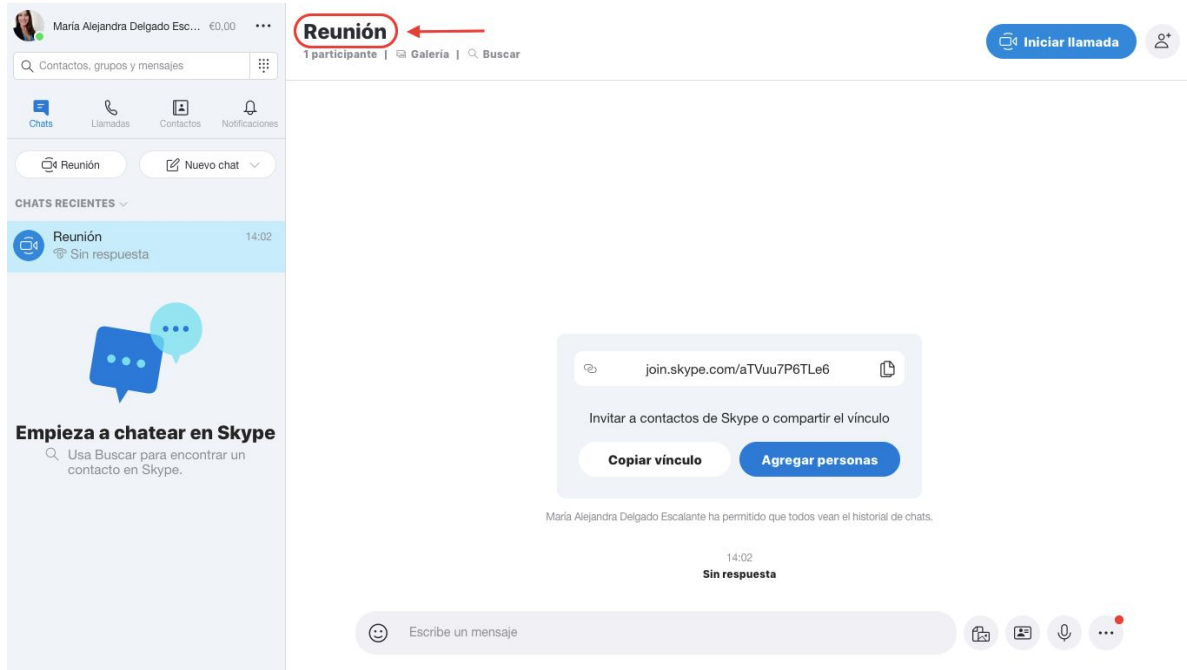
María Alejandra Delgado Esc... €0,00 ···

Contactos, grupos y mensajes

Chats Llamadas Contactos Notificaciones

Reunión

Nuevo chat

CHATS RECIENTES

Reunión 14:02
Sin respuesta

Empieza a chatear en Skype

Usa Buscar para encontrar un contacto en Skype.

Reunión

1 participante | Galería | Buscar

Iniciar llamada

join.skype.com/aTVuu7P6TLe6

Invitar a contactos de Skype o compartir el vínculo

Copiar vínculo

Agregar personas

María Alejandra Delgado Escalante ha permitido que todos vean el historial de chats.

14:02
Sin respuesta

Escribe un mensaje